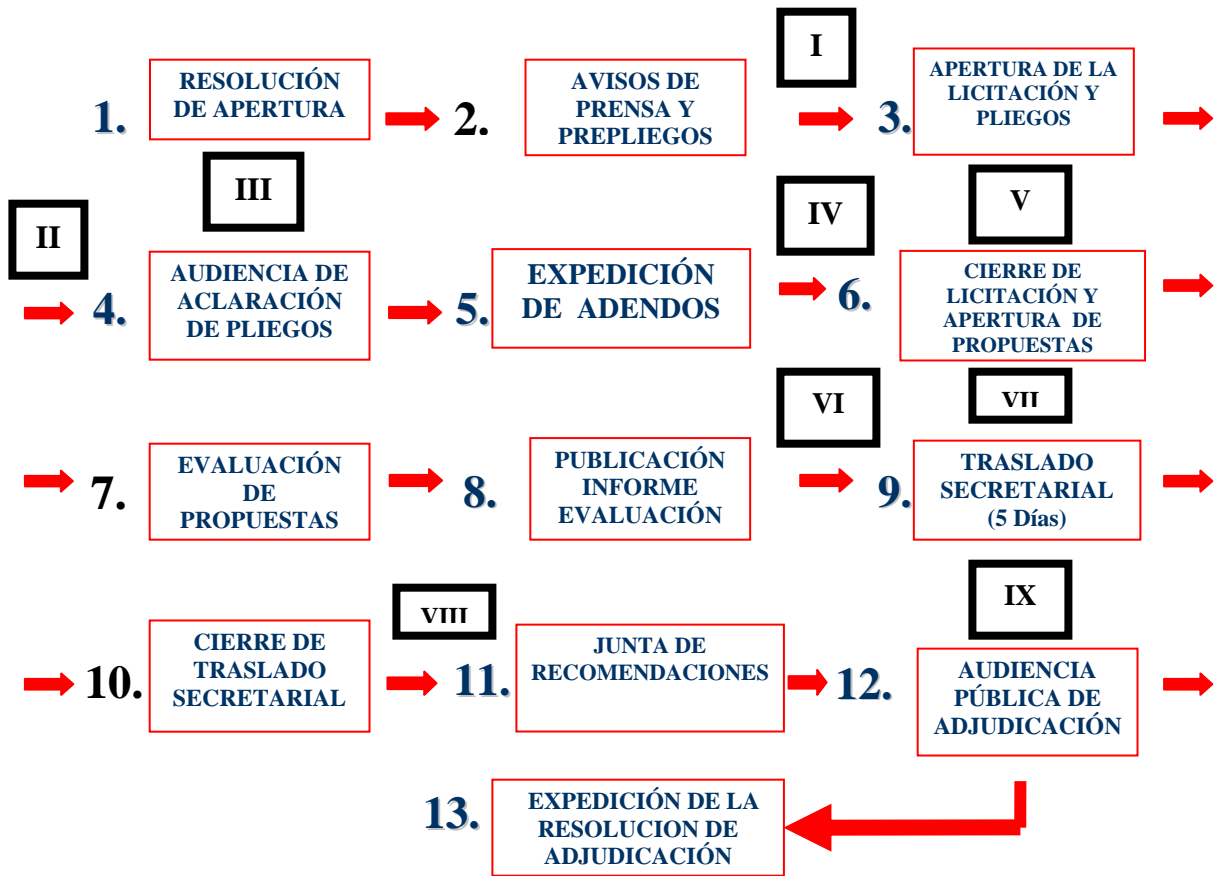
1. RESOLUCIÓN DE APERTURA

2. AVISOS DE PRENSA Y PREPLIEGOS

I

3. APERTURA DE LA LICITACIÓN Y PLIEGOS

III

II

4. AUDIENCIA DE ACLARACIÓN DE PLIEGOS

5. EXPEDICIÓN DE ADENDOS

IV

V

6. CIERRE DE LICITACIÓN Y APERTURA DE PROPUESTAS

VI

VII

7. EVALUACIÓN DE PROPUESTAS

8. PUBLICACIÓN INFORME EVALUACIÓN

9. TRASLADO SECRETARIAL (5 Días)

VIII

IX

10. CIERRE DE TRASLADO SECRETARIAL

11. JUNTA DE RECOMENDACIONES

12. AUDIENCIA PÚBLICA DE ADJUDICACIÓN

13. EXPEDICIÓN DE LA RESOLUCION DE ADJUDICACIÓN